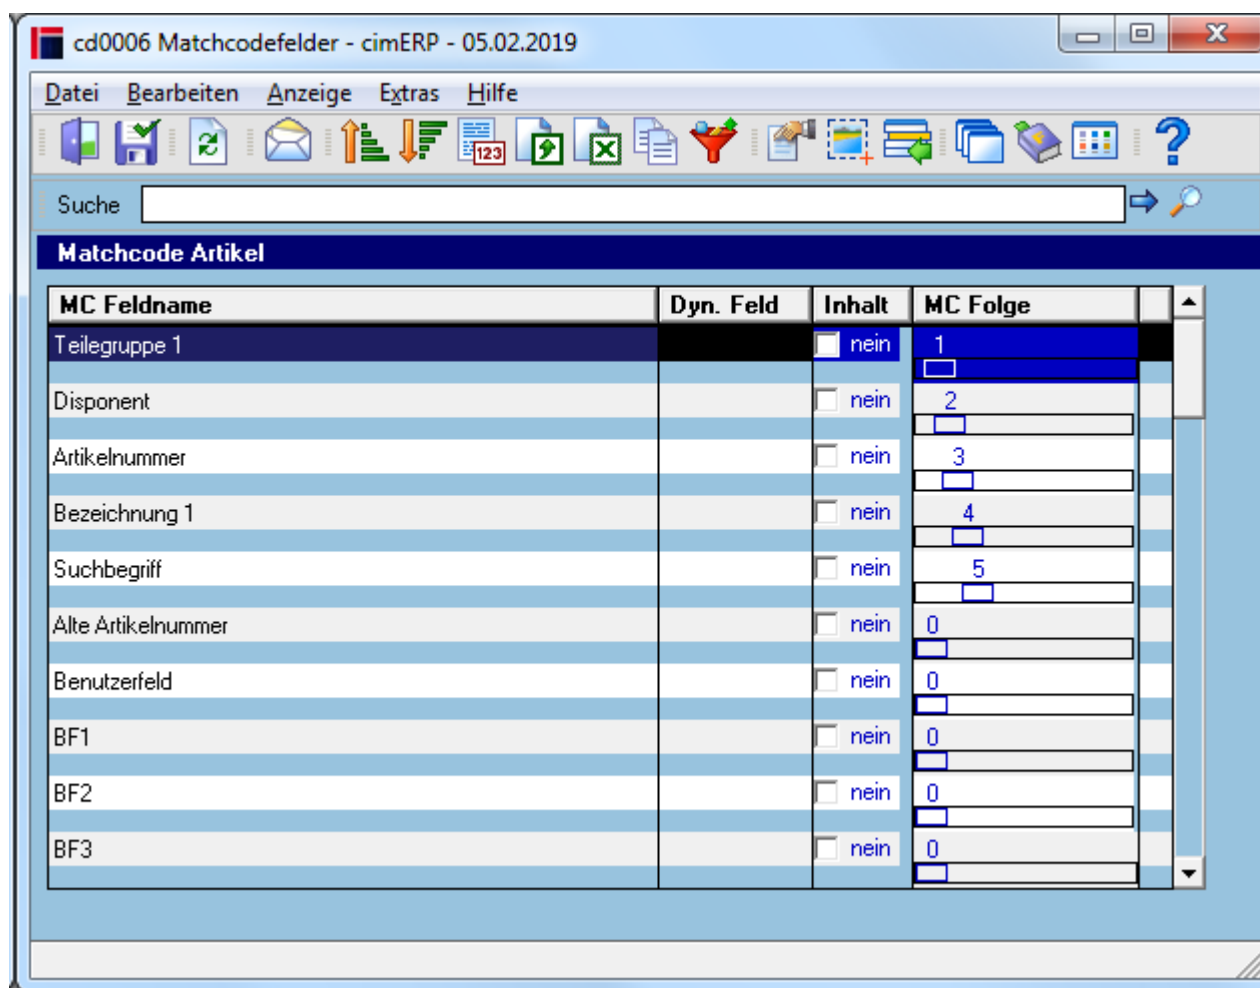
cd0006 Matchcodefelder - cimERP - 05.02.2019

Datei Bearbeiten Anzeige Extras Hilfe

123

Suche

Matchcode Artikel

| MC Feldname | Dyn. Feld | Inhalt | MC Folge |
|---|---|---|---|
| Teilegruppe 1 | | nein | 1 |
| Disponent | | nein | 2 |
| Artikelnummer | | nein | 3 |
| Bezeichnung 1 | | nein | 4 |
| Suchbegriff | | nein | 5 |
| Alte Artikelnummer | | nein | 0 |
| Benutzerfeld | | nein | 0 |
| BF1 | | nein | 0 |
| BF2 | | nein | 0 |
| BF3 | | nein | 0 |